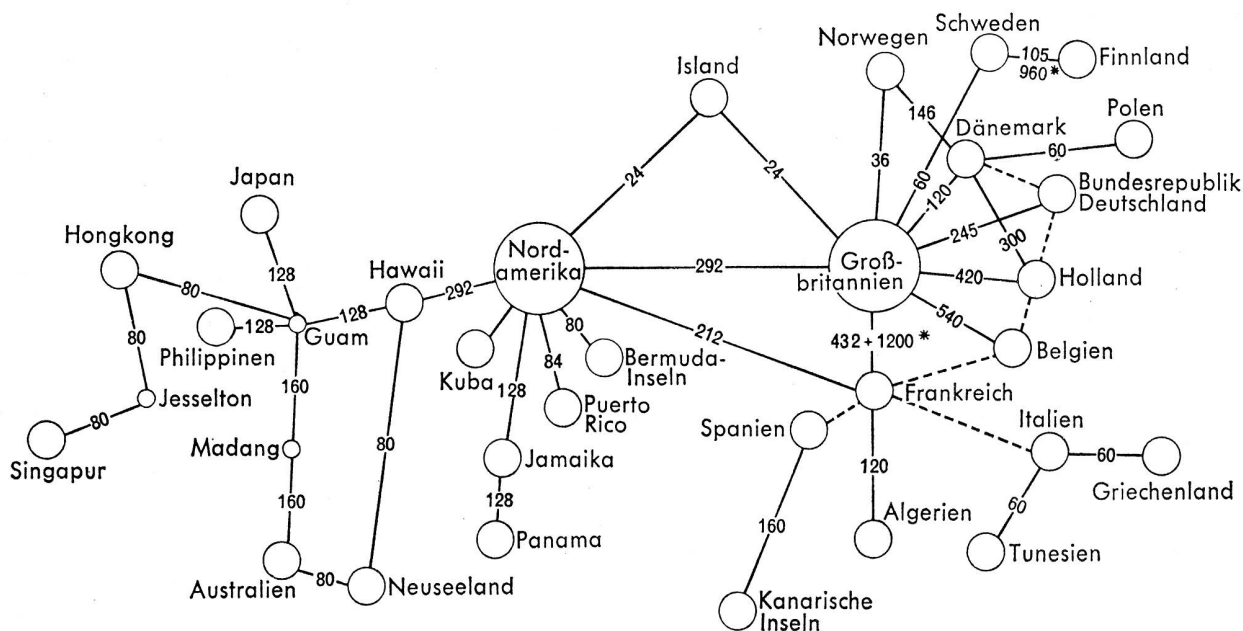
Schweden
Norwegen
105
960*
Finnland
Island
146
Polen
Dänemark
60
Japan
60
36
-120
Bundesrepublik Deutschland
24
24
Hongkong
245
300
128
Hawaii
Nord-amerika
292
Groß-britannien
420
Holland
80
128
292
80
Guam
Philippinen
-128-
80
212
540
432 + 1200 *
Belgien
80
84
Bermuda-Inseln
Kuba
Jesselton
160
128
Puerto Rico
Frankreich
Spanien
Italien
Singapur
80
Madang
80
Jamaika
120
60
Griechenland
128
160
160
60
Algerien
Panama
Tunesien
Australien
80
Neuseeland
Kanarische Inseln